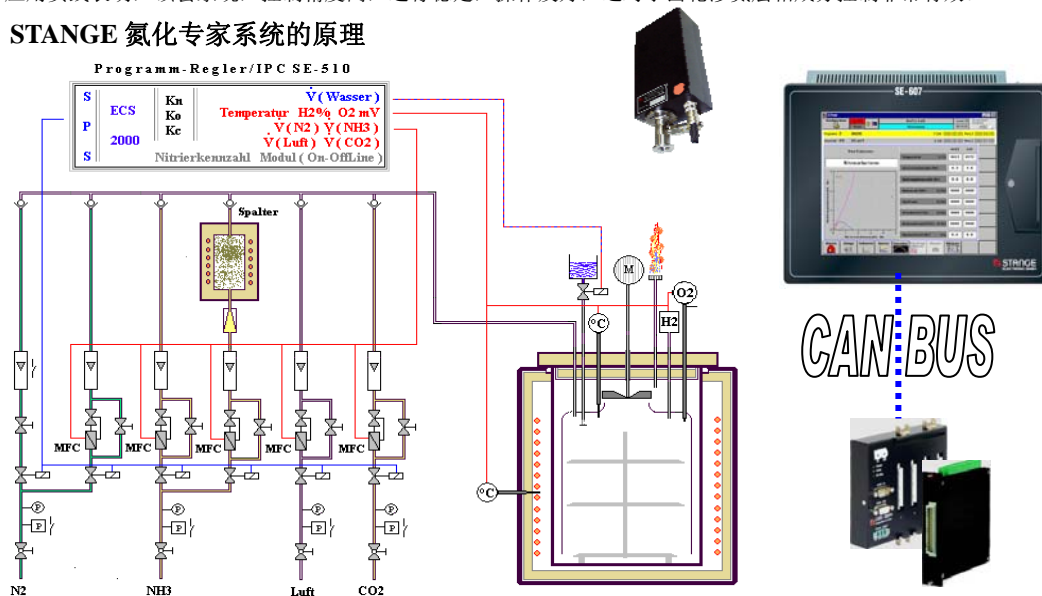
STANGE 氮化专家系统的原理

Programm-Regler/IPC SE-510

S
P
S

ECS
2000

Kn
Ko
Kc

$\dot{V}$(Wasser)
Temperatur H2% O2 mV
$\dot{V}$(N2) $\dot{V}$(NH3)
$\dot{V}$(Luft) $\dot{V}$(CO2)
Nitrierkennzahl Modul (On-OffLine)

Spalter

MFC
MFC
MFC
MFC

°C
M
H2
O2
°C

N2
NH3
Luft
CO2

SE-607
STANGE

CAN BUS